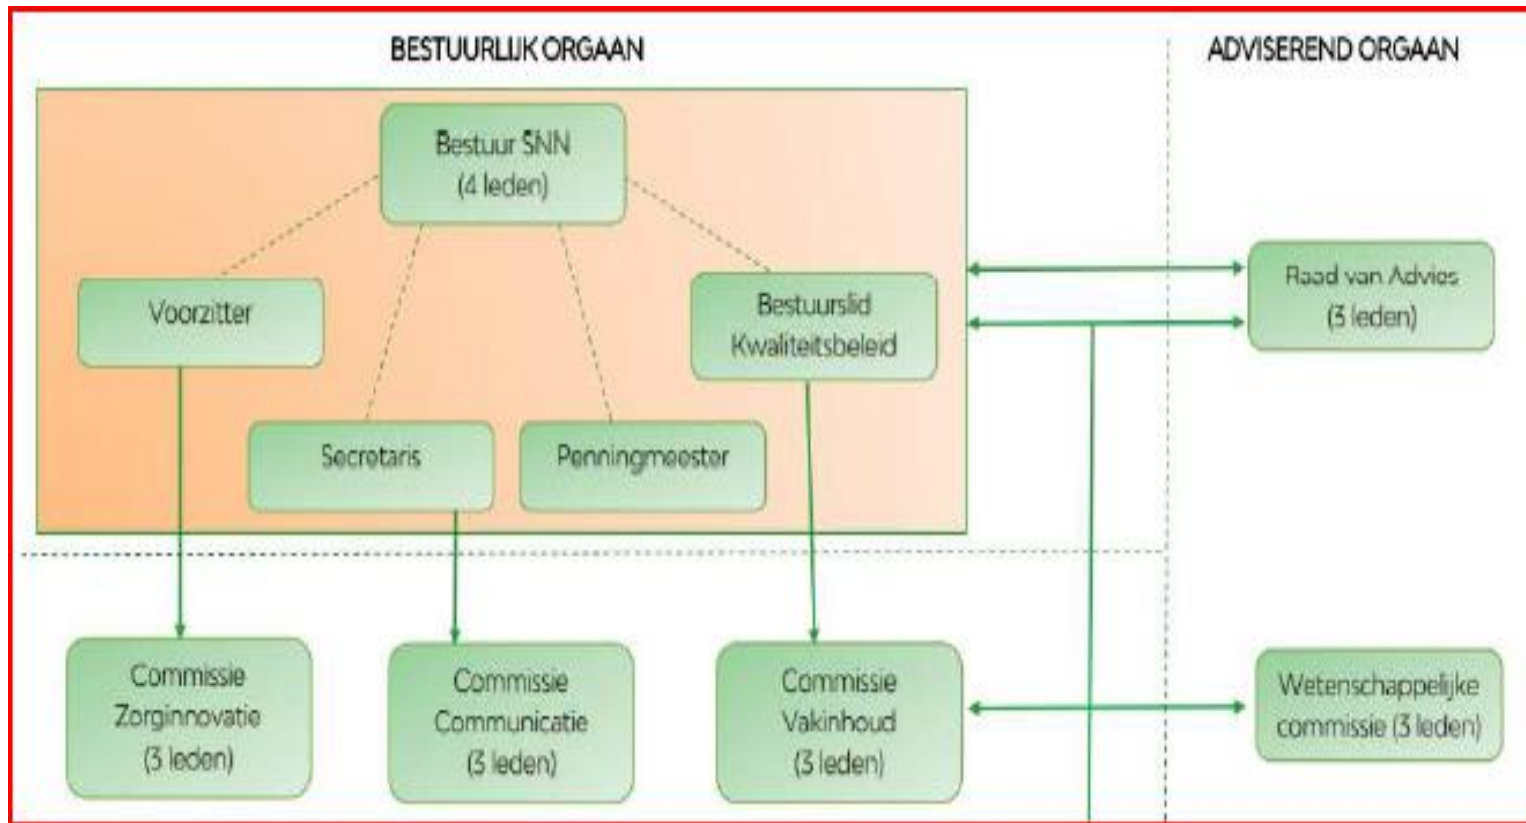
BESTUURLIJK ORGAAN

ADVISEREND ORGAAN

Bestuur SNN
(4 leden)

Voorzitter

Bestuurslid Kwaliteitsbeleid

Secretaris

Penningmeester

Raad van Advies
(3 leden)

Commissie Zorginnovatie
(3 leden)

Commissie Communicatie
(3 leden)

Commissie Vakinhoud
(3 leden)

Wetenschappelijke commissie (3 leden)